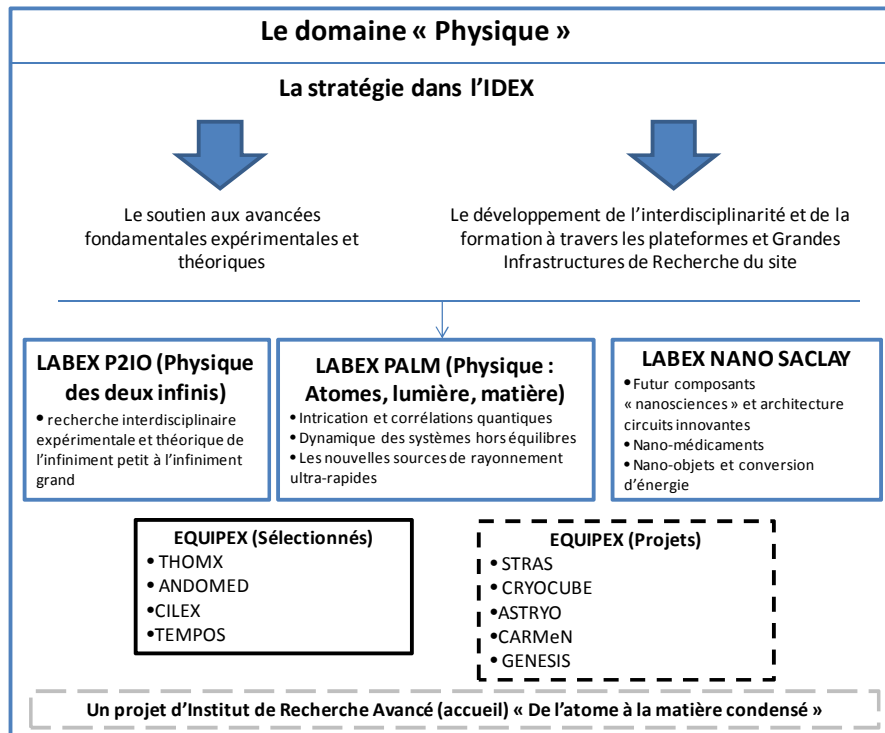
Le domaine « Physique »

La stratégie dans l'IDEX

Le soutien aux avancées fondamentales expérimentales et théoriques

Le développement de l'interdisciplinarité et de la formation à travers les plateformes et Grandes Infrastructures de Recherche du site

LABEX P2IO (Physique des deux infinis)
• recherche interdisciplinaire expérimentale et théorique de l'infiniment petit à l'infiniment grand

LABEX PALM (Physique : Atomes, lumière, matière)
• Intrication et corrélations quantiques
• Dynamique des systèmes hors équilibres
• Les nouvelles sources de rayonnement ultra-rapides

LABEX NANO SACLAY
• Futur composants « nanosciences » et architecture circuits innovantes
• Nano-médicaments
• Nano-objets et conversion d'énergie

EQUIPEX (Sélectionnés)
• THOMX
• ANDOMED
• CILEX
• TEMPOS

EQUIPEX (Projets)
• STRAS
• CRYOCUBE
• ASTRYO
• CARMeN
• GENESIS

Un projet d'Institut de Recherche Avancé (accueil) « De l'atome à la matière condensé »